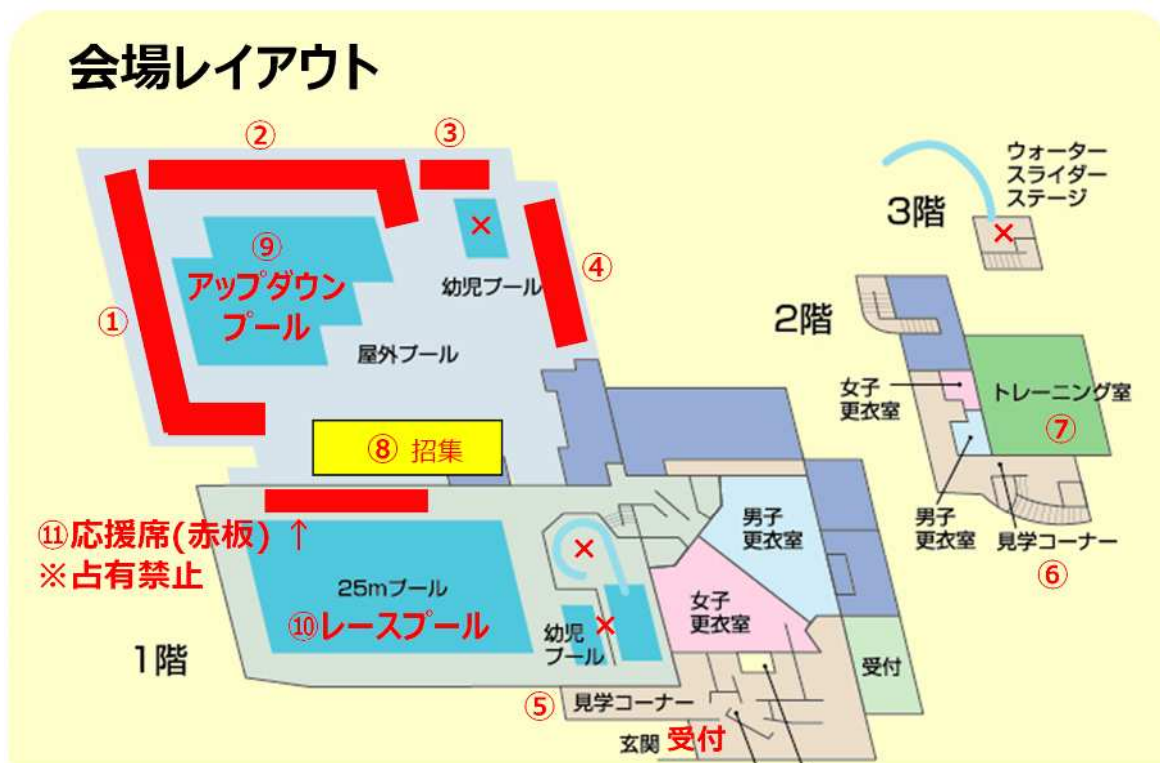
会場レイアウト

②
③
①
⑨
アップダウンプール
×
幼児プール
④
屋外プール
⑧ 招集
⑪応援席(赤板) ↑
※占有禁止
25mプール
⑩レースプール
×
幼児プール
×
男子更衣室
女子更衣室
受付
1階
⑤ 見学コーナー
玄関 受付

ウォータースライダーステージ
3階
×
2階
女子更衣室
トレーニング室
⑦
男子更衣室
見学コーナー
⑥